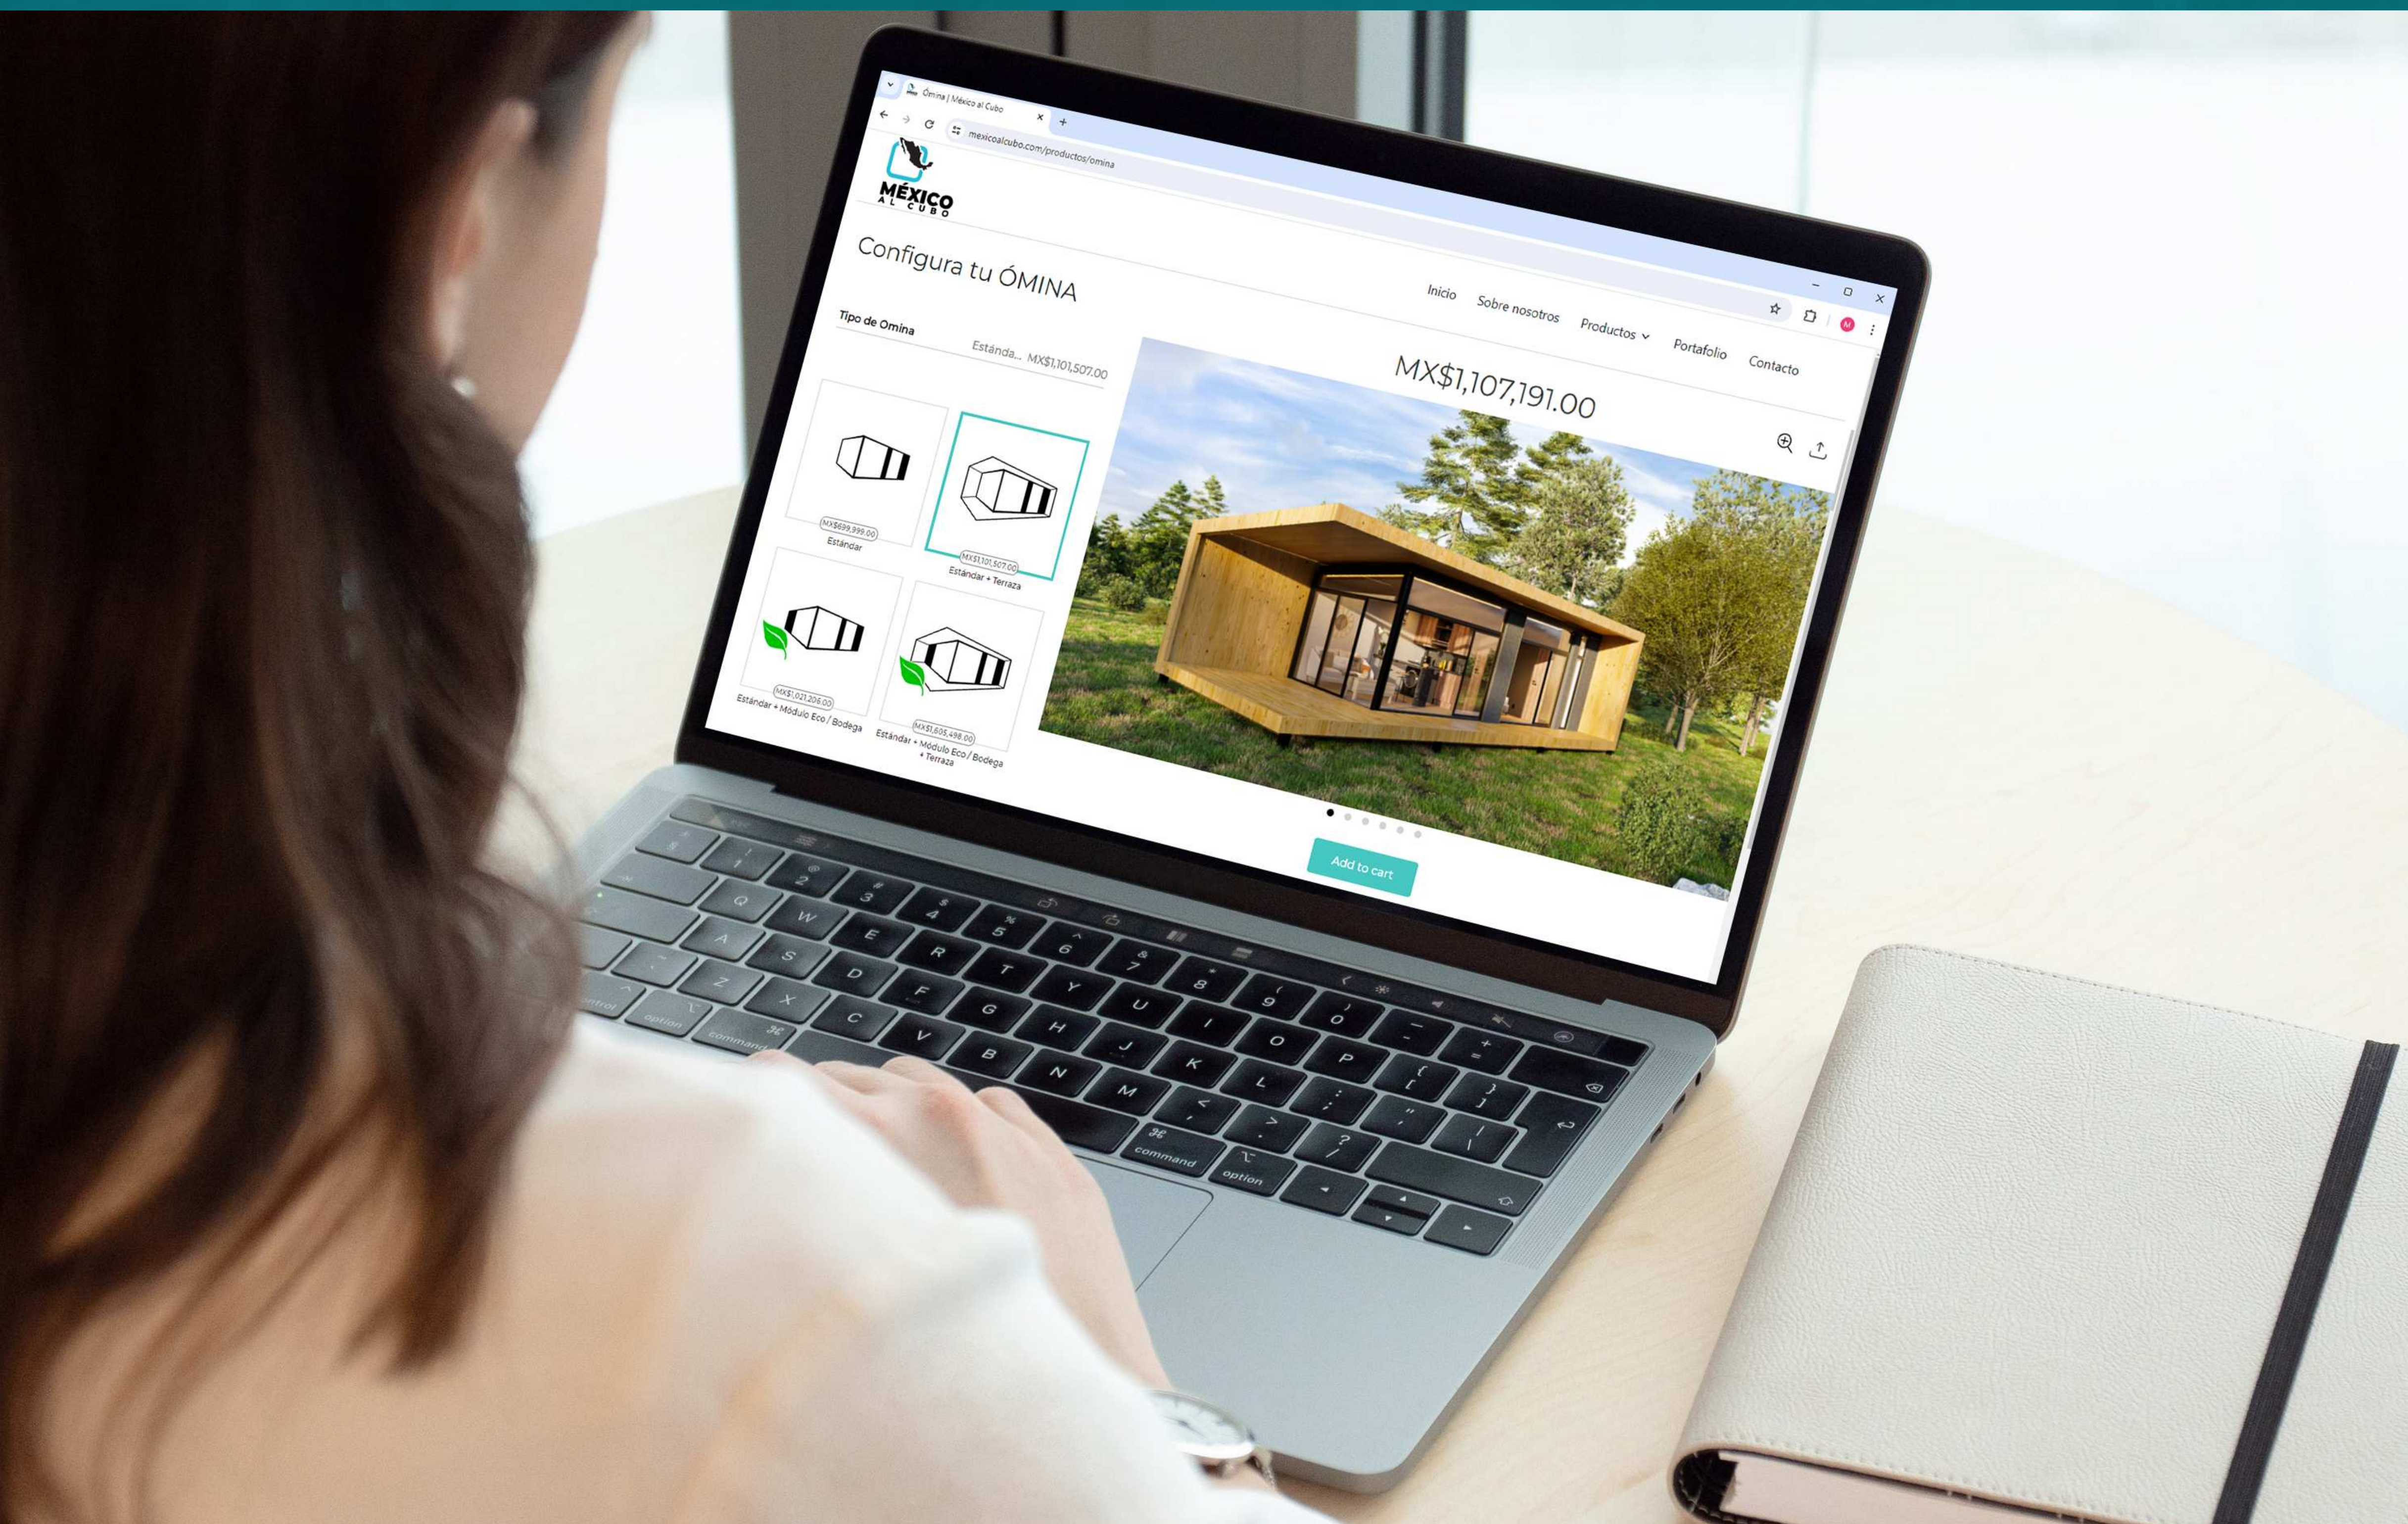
Ómina | México al Cubo

mexicoalcubo.com/productos/omina

MÉXICO AL CUBO

Configura tu ÓMINA

Inicio Sobre nosotros Productos Portafolio Contacto

Tipo de Omina

Estánda... MX$1,101,507.00

MX$699,999.00
Estándar

MX$1,101,507.00
Estándar + Terraza

MX$1,021,206.00
Estándar + Módulo Eco / Bodega

MX$1,605,498.00
Estándar + Módulo Eco / Bodega + Terraza

MX$1,107,191.00

Add to cart

command option command option control